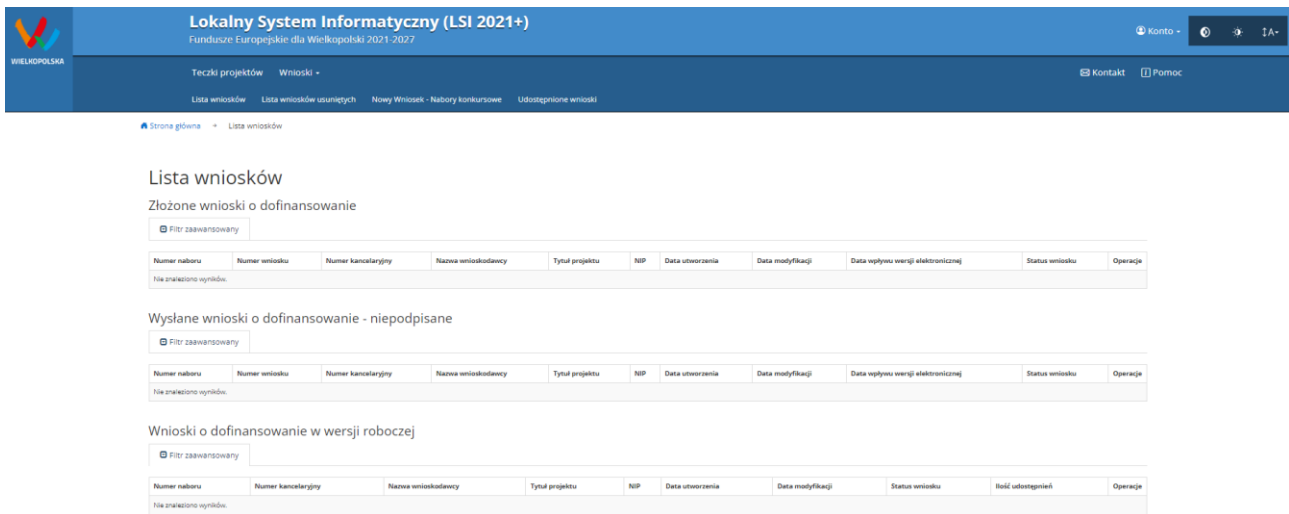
WIELKOPOLSKA

Lokalny System Informatyczny (LSI 2021+)
Fundusze Europejskie dla Wielkopolski 2021-2027

Konto ▾

IA▾

Teczki projektów Wnioski ▾

Kontakt Pomoc

Lista wniosków Lista wniosków usuniętych Nowy Wniosek - Nabory konkursowe Udostępnione wnioski

Strona główna → Lista wniosków

Lista wniosków

Złożone wnioski o dofinansowanie

Filtr zaawansowany

| Numer naboru | Numer wniosku | Numer kancelaryjny | Nazwa wnioskodawcy | Tytuł projektu | NIP | Data utworzenia | Data modyfikacji | Data wpływu wersji elektronicznej | Status wniosku | Operacje |
|---|---|---|---|---|---|---|---|---|---|---|
| Nie znaleziono wyników. | | | | | | | | | | |

Wysłane wnioski o dofinansowanie - niepodpisane

Filtr zaawansowany

| Numer naboru | Numer wniosku | Numer kancelaryjny | Nazwa wnioskodawcy | Tytuł projektu | NIP | Data utworzenia | Data modyfikacji | Data wpływu wersji elektronicznej | Status wniosku | Operacje |
|---|---|---|---|---|---|---|---|---|---|---|
| Nie znaleziono wyników. | | | | | | | | | | |

Wnioski o dofinansowanie w wersji roboczej

Filtr zaawansowany

| Numer naboru | Numer kancelaryjny | Nazwa wnioskodawcy | Tytuł projektu | NIP | Data utworzenia | Data modyfikacji | Status wniosku | Ilość udostępnień | Operacje |
|---|---|---|---|---|---|---|---|---|---|
| Nie znaleziono wyników. | | | | | | | | | |